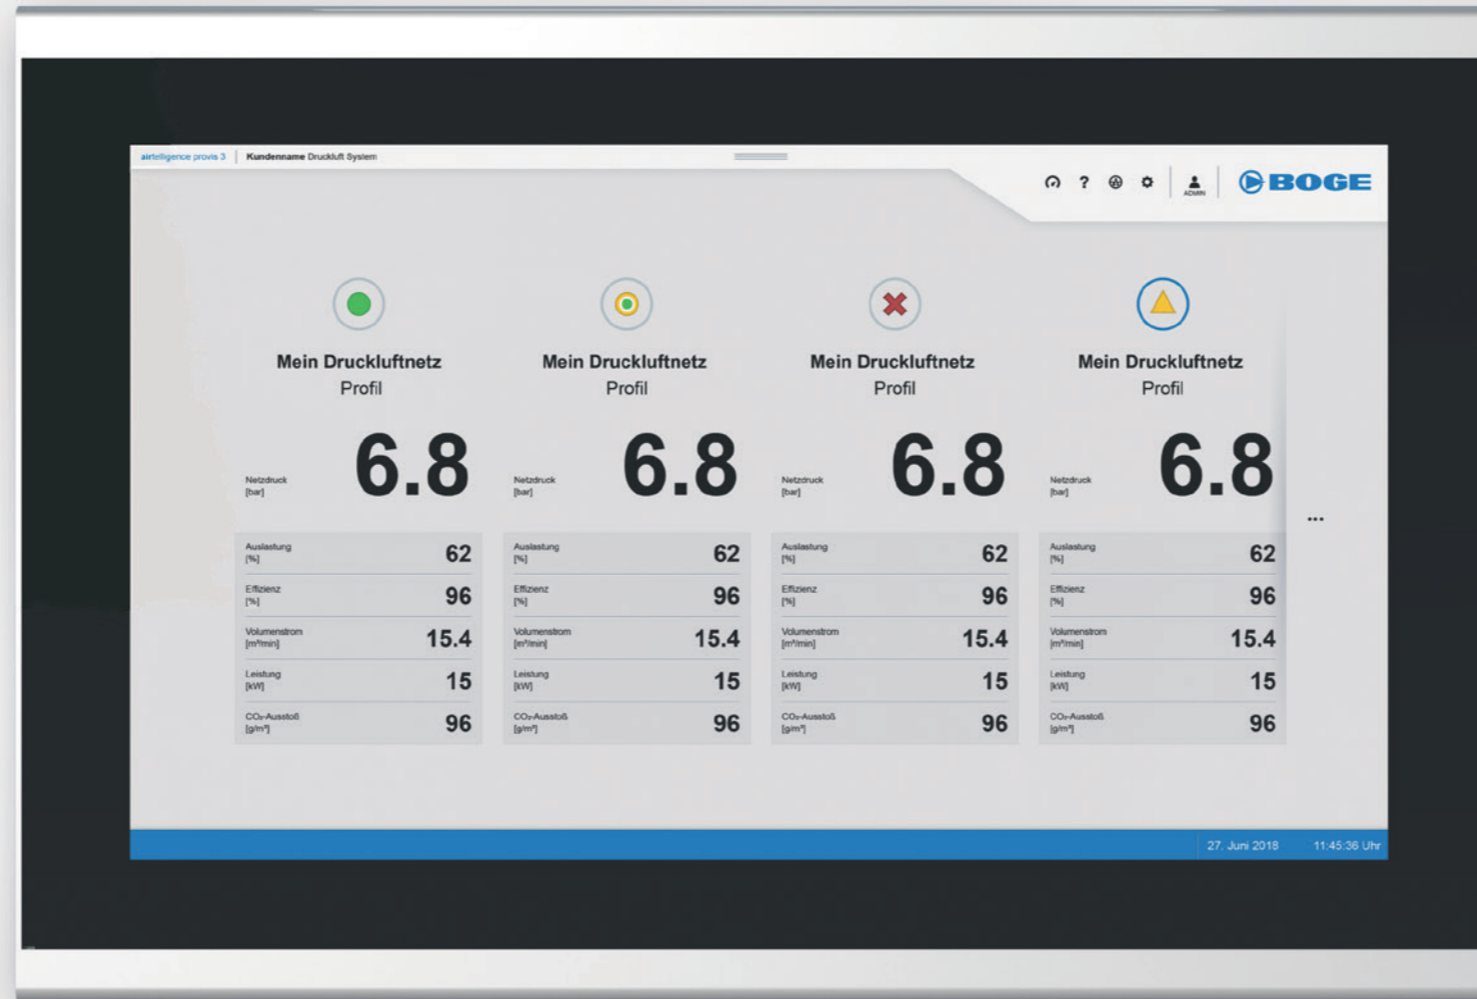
airtelligence provis 3 | **Kundenname** Druckluft System

? ADMIN BOGE

Mein Druckluftnetz
Profil

Netzdruck [bar] 6.8

| | |
|---|---|
| Auslastung [%] | 62 |
| Effizienz [%] | 96 |
| Volumenstrom [m³/min] | 15.4 |
| Leistung [kW] | 15 |
| $CO_2$-Ausstoß [g/m³] | 96 |

Mein Druckluftnetz
Profil

Netzdruck [bar] 6.8

| | |
|---|---|
| Auslastung [%] | 62 |
| Effizienz [%] | 96 |
| Volumenstrom [m³/min] | 15.4 |
| Leistung [kW] | 15 |
| $CO_2$-Ausstoß [g/m³] | 96 |

Mein Druckluftnetz
Profil

Netzdruck [bar] 6.8

| | |
|---|---|
| Auslastung [%] | 62 |
| Effizienz [%] | 96 |
| Volumenstrom [m³/min] | 15.4 |
| Leistung [kW] | 15 |
| $CO_2$-Ausstoß [g/m³] | 96 |

Mein Druckluftnetz
Profil

Netzdruck [bar] 6.8

| | |
|---|---|
| Auslastung [%] | 62 |
| Effizienz [%] | 96 |
| Volumenstrom [m³/min] | 15.4 |
| Leistung [kW] | 15 |
| $CO_2$-Ausstoß [g/m³] | 96 |

...

27. Juni 2018 11:45:36 Uhr